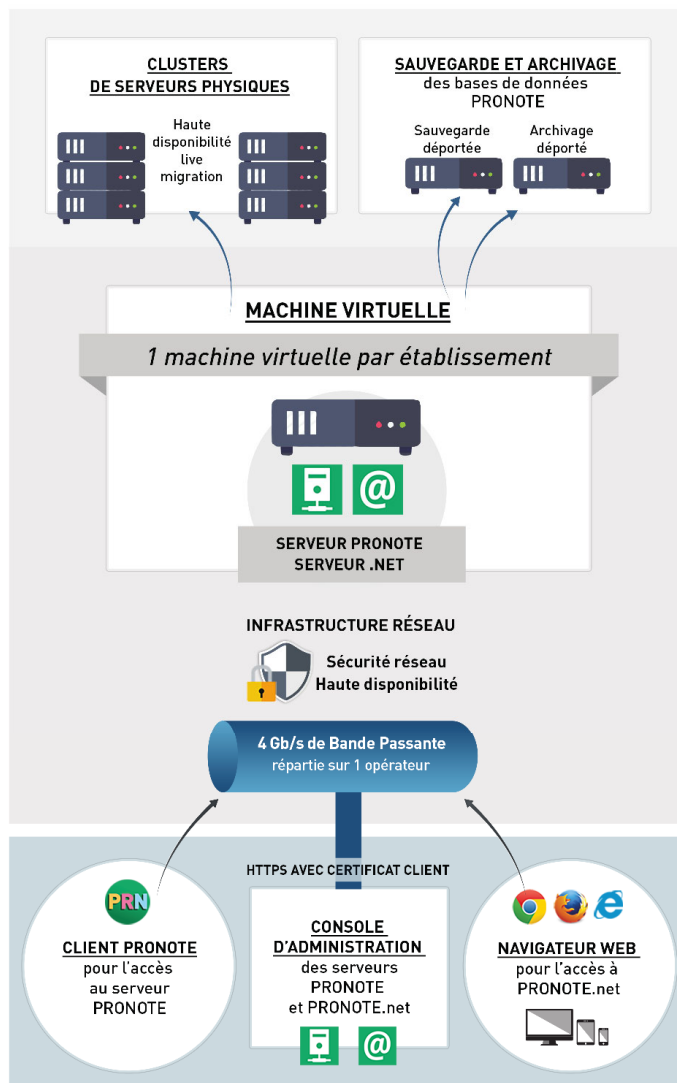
CLUSTERS DE SERVEURS PHYSIQUES

Haute disponibilité live migration

SAUVEGARDE ET ARCHIVAGE des bases de données PRONOTE

Sauvegarde déportée

Archivage déporté

MACHINE VIRTUELLE

1 machine virtuelle par établissement

@

SERVEUR PRONOTE
SERVEUR .NET

INFRASTRUCTURE RÉSEAU

Sécurité réseau
Haute disponibilité

4 Gb/s de Bande Passante
répartie sur 1 opérateur

HTTPS AVEC CERTIFICAT CLIENT

PRN

CLIENT PRONOTE pour l'accès au serveur PRONOTE

CONSOLE D'ADMINISTRATION des serveurs PRONOTE et PRONOTE.net

@

NAVIGATEUR WEB pour l'accès à PRONOTE.net